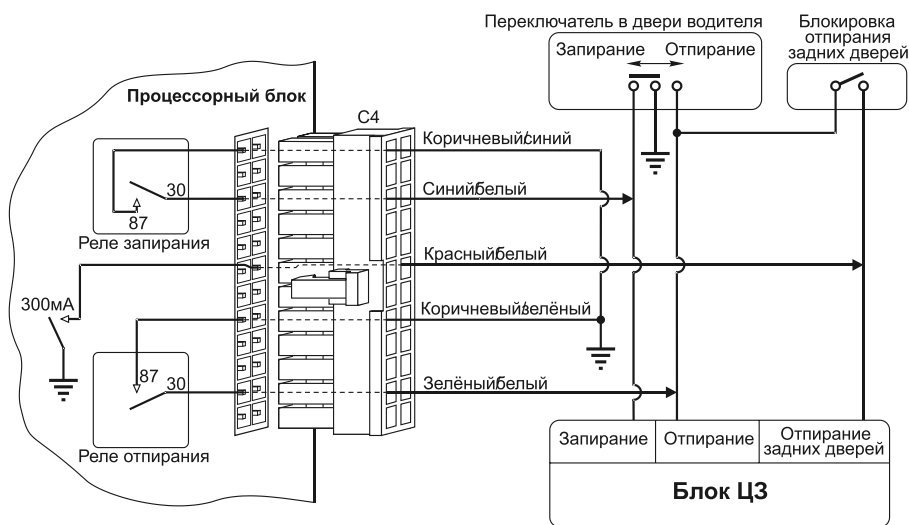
Переключатель в двери водителя

Запирание Отпирание

Блокировка отпирания задних дверей

Процессорный блок

C4

Коричневый/синий

30

87

Реле запирания

Синий/белый

Красный/белый

300мА

Коричневый/зелёный

87

30

Зелёный/белый

Реле отпирания

| Запирание | Отпирание | Отпирание задних дверей |
|---|---|---|

Блок ЦЗ